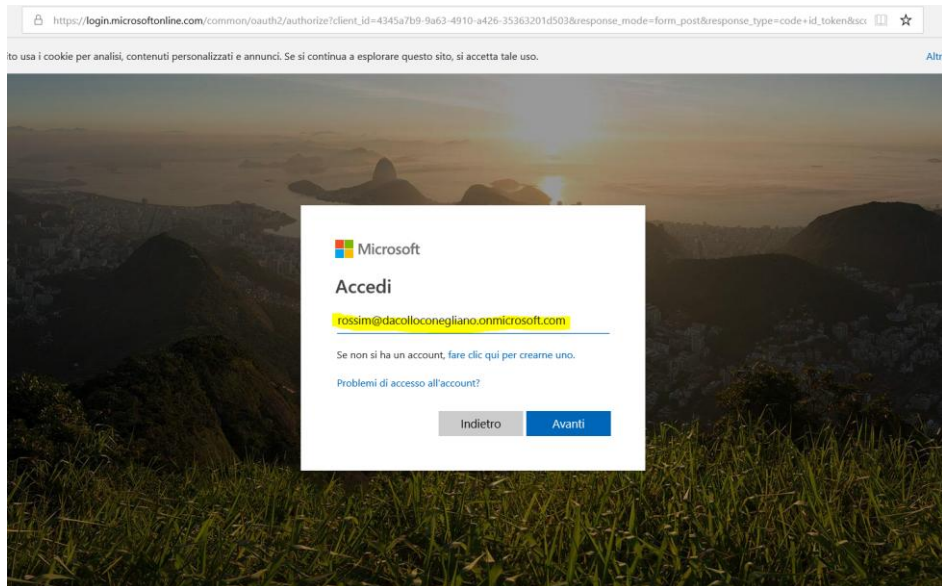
https://login.microsoftonline.com/common/oauth2/authorize?client_id=4345a7b9-9a63-4910-a426-35363201d503&response_mode=form_post&response_type=code+id_token&sc

ito usa i cookie per analisi, contenuti personalizzati e annunci. Se si continua a esplorare questo sito, si accetta tale uso.

Altr

Microsoft

Accedi

rossim@dacolloconegliano.onmicrosoft.com

Se non si ha un account, fare clic qui per crearne uno.

Problemi di accesso all'account?

Indietro

Avanti